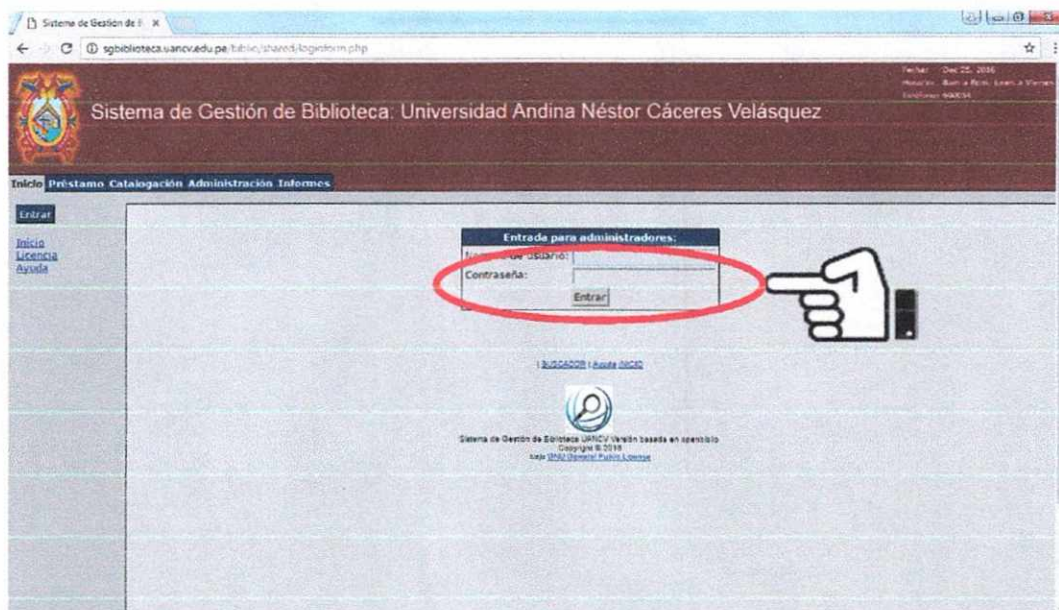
Sistema de Gestion de B ×

sgbiblioteca.uancv.edu.pe/biblio/shared/loginform.php

Fecha: Dec 22, 2016
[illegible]
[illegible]

Sistema de Gestión de Biblioteca: Universidad Andina Néstor Cáceres Velásquez

Inicio Préstamo Catalogación Administración Informes

Entrar

Inicio
Licencia
Ayuda

Entrada para administradores:
Nombre de usuario:
Contraseña:
Entrar

| BUSCADOR | Ayuda INICIO

Sistema de Gestión de Biblioteca UANCV Versión basada en openbiblio
Copyright © 2016
bajo GNU General Public License